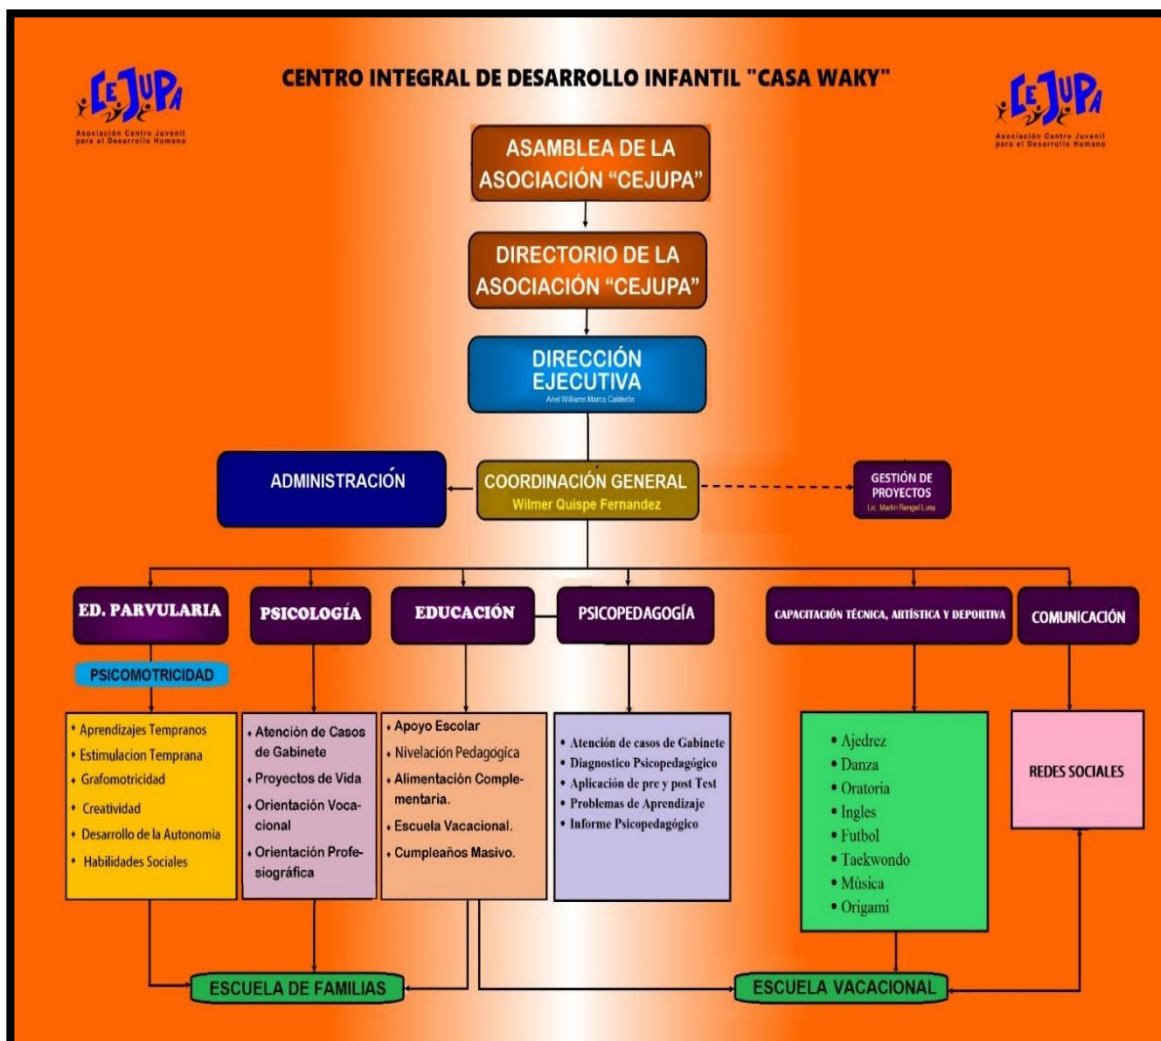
CEJUPA
Asociación Centro Juvenil para el Desarrollo Humano

CENTRO INTEGRAL DE DESARROLLO INFANTIL "CASA WAKY"

CEJUPA
Asociación Centro Juvenil para el Desarrollo Humano

ASAMBLEA DE LA ASOCIACIÓN "CEJUPA"

DIRECTORIO DE LA ASOCIACIÓN "CEJUPA"

DIRECCIÓN EJECUTIVA
Ariel William Marca Calderón

ADMINISTRACIÓN

COORDINACIÓN GENERAL
Wilmer Quispe Fernandez

GESTIÓN DE PROYECTOS
Lic. Martin Rengel Luna

ED. PARVULARIA

PSICOLOGÍA

EDUCACIÓN

PSICOPEDAGOGÍA

CAPACITACIÓN TÉCNICA, ARTÍSTICA Y DEPORTIVA

COMUNICACIÓN

PSICOMOTRICIDAD

• Aprendizajes Tempranos
• Estimulacion Temprana
• Grafomotricidad
• Creatividad
• Desarrollo de la Autonomia
• Habilidades Sociales

• Atención de Casos de Gabinete
• Proyectos de Vida
• Orientación Vocacional
• Orientación Profesiográfica

• Apoyo Escolar
• Nivelación Pedagógica
• Alimentación Complementaria.
• Escuela Vacacional.
• Cumpleaños Masivo.

• Atención de casos de Gabinete
• Diagnostico Psicopedagógico
• Aplicación de pre y post Test
• Problemas de Aprendizaje
• Informe Psicopedagógico

• Ajedrez
• Danza
• Oratoria
• Ingles
• Futbol
• Taekwondo
• Música
• Origami

REDES SOCIALES

ESCUELA DE FAMILIAS

ESCUELA VACACIONAL